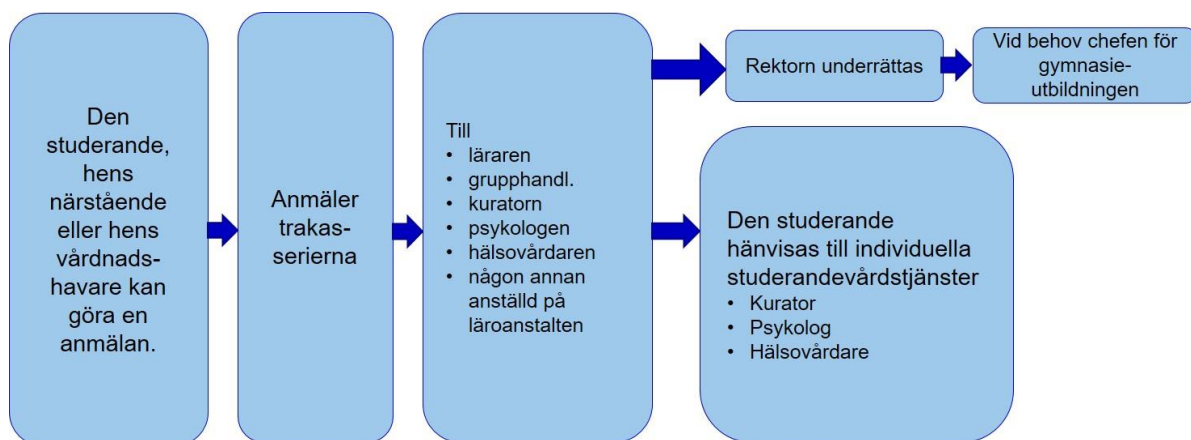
Den studerande, hens närstående eller hens vårdnadshavare kan göra en anmälan.

Anmäler trakasserierna

Till
• läraren
• grupphandl.
• kuratorn
• psykologen
• hälsovårdaren
• någon annan anställd på läroanstalten

Rektorn underrättas

Vid behov chefen för gymnasieutbildningen

Den studerande hänvisas till individuella studerandevårdstjänster
• Kurator
• Psykolog
• Hälsovårdare